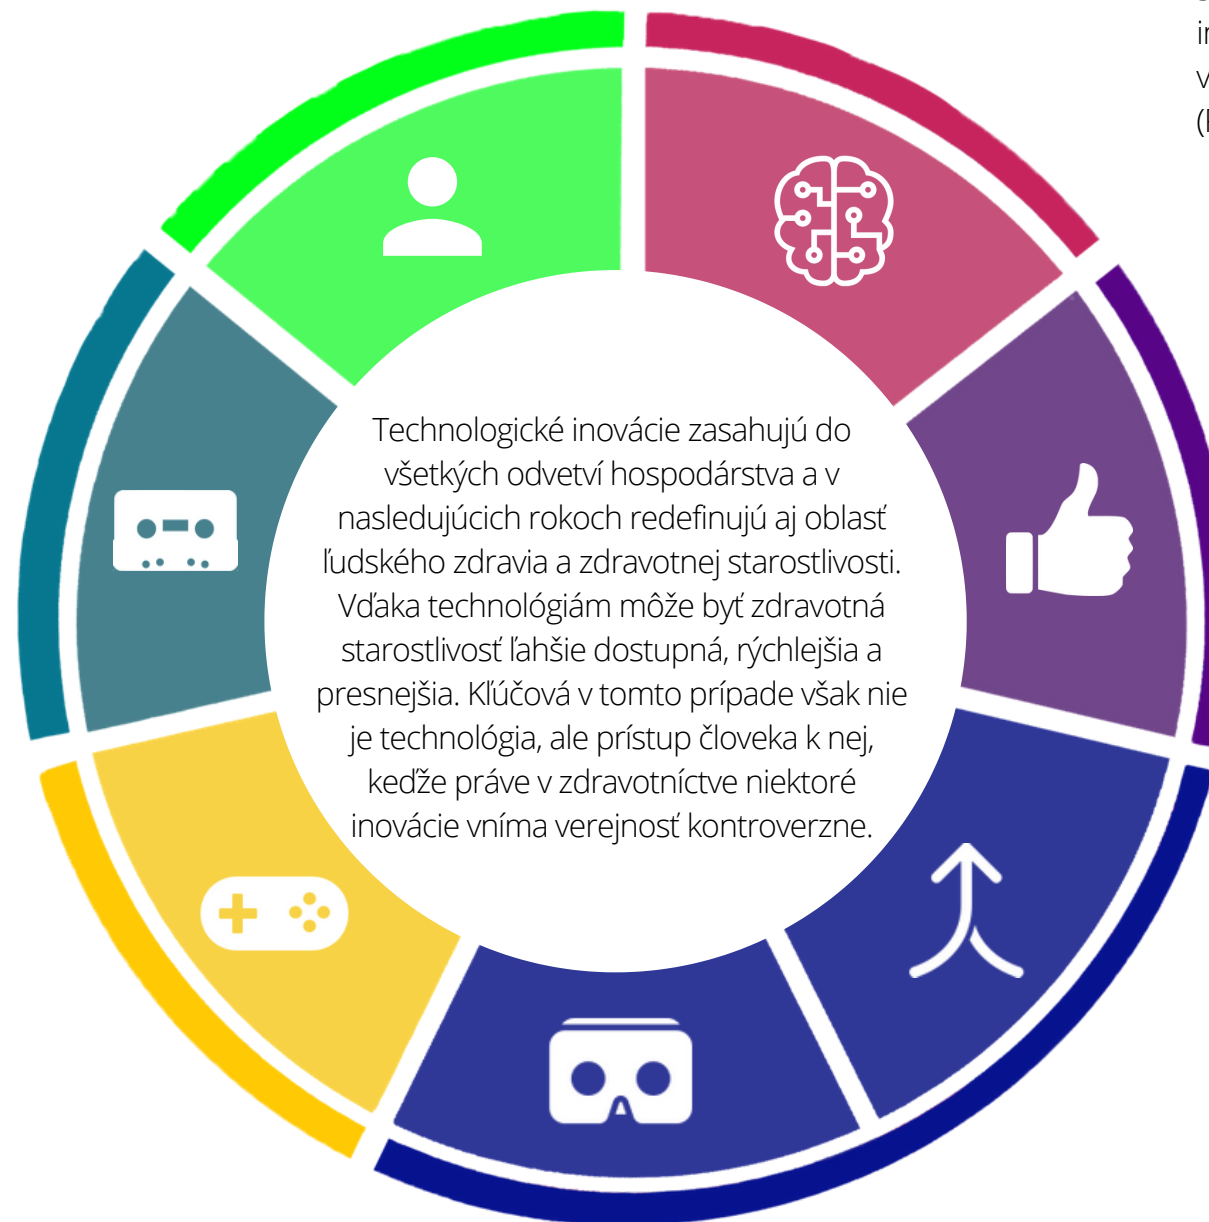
Technologické inovácie zasahujú do všetkých odvetví hospodárstva a v nasledujúcich rokoch redefinujú aj oblasť ľudského zdravia a zdravotnej starostlivosti. Vďaka technológiám môže byť zdravotná starostlivosť ľahšie dostupná, rýchlejšia a presnejšia. Kľúčová v tomto prípade však nie je technológia, ale prístup človeka k nej, keďže práve v zdravotníctve niektoré inovácie vníma verejnosť kontroverzne.

ir
v
([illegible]